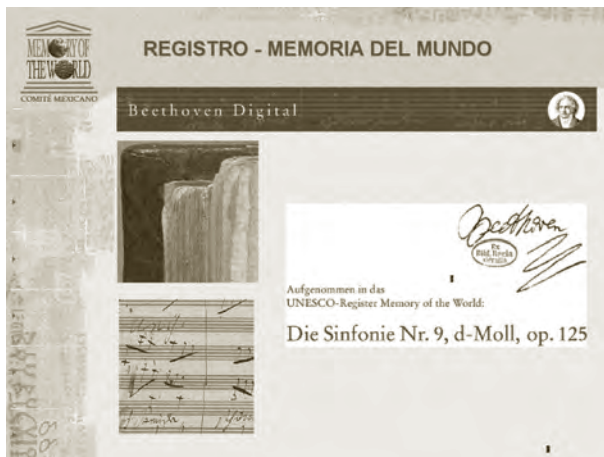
MEMORY OF THE WORLD
COMITÉ MEXICANO

REGISTRO - MEMORIA DEL MUNDO

Beethoven Digital

Beethoven
Ex Bibl. Regia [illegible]

Aufgenommen in das
UNESCO-Register Memory of the World:

Die Sinfonie Nr. 9, d-Moll, op. 125